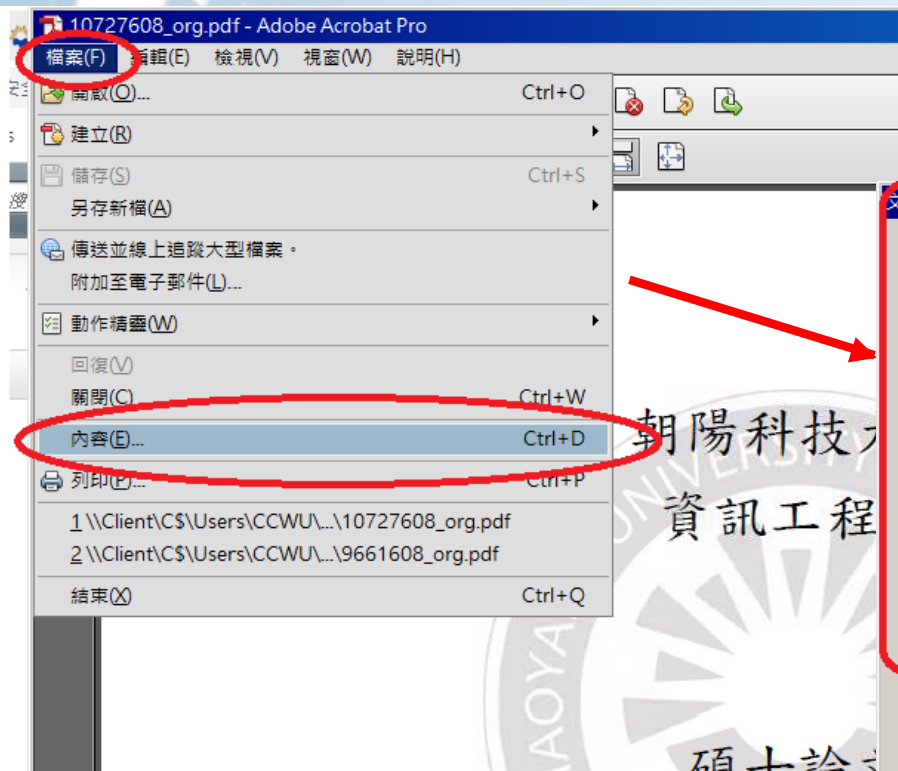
10727608_org.pdf - Adobe Acrobat Pro

檔案(F) 編輯(E) 檢視(V) 視窗(W) 說明(H)

開啟(O)... Ctrl+O
建立(R)
儲存(S) Ctrl+S
另存新檔(A)
傳送並線上追蹤大型檔案。
附加至電子郵件(L)...
動作精靈(W)
回復(V)
關閉(C) Ctrl+W
內容(E)... Ctrl+D
列印(P)... Ctrl+P
1 \\Client\C$\Users\CCWU\...\10727608_org.pdf
2 \\Client\C$\Users\CCWU\...\9661608_org.pdf
結束(X) Ctrl+Q

朝陽科技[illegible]
資訊工程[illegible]
碩士論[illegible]